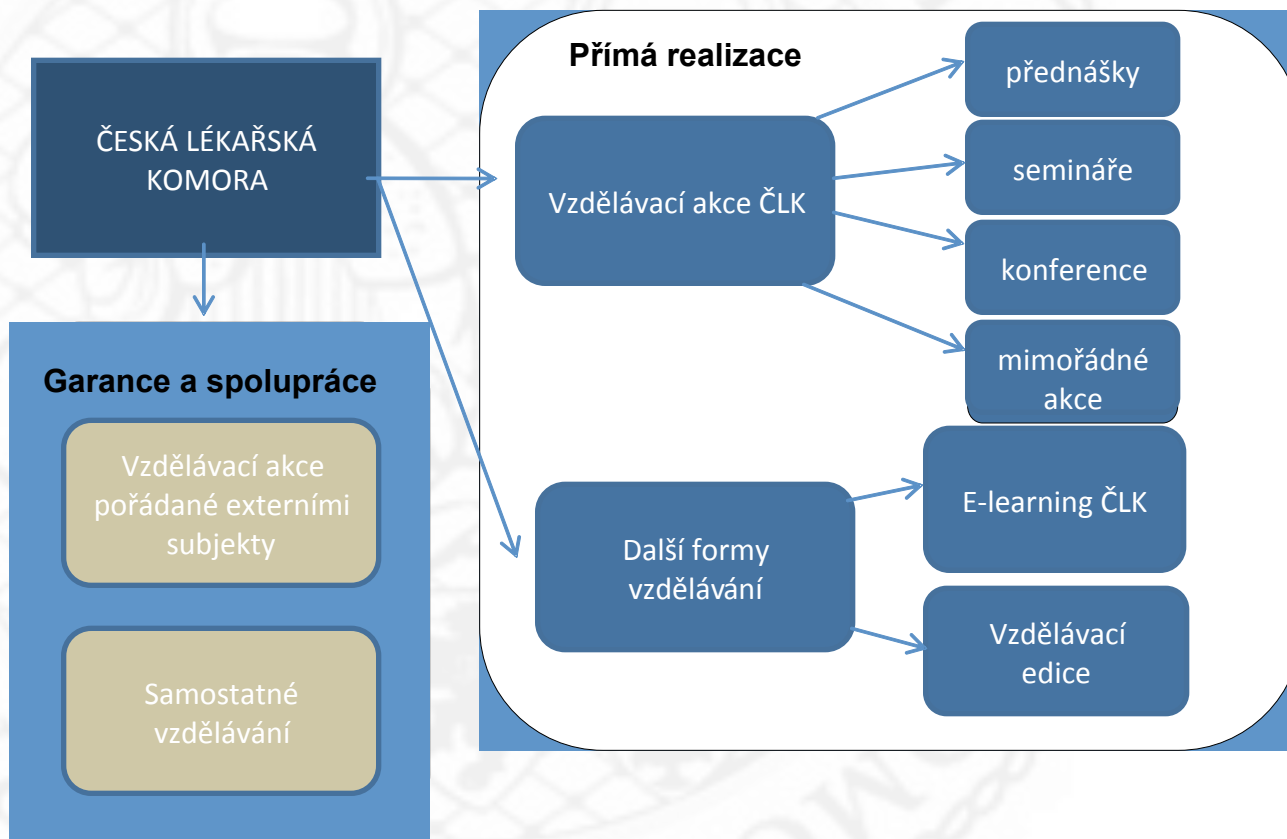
ČESKÁ LÉKAŘSKÁ KOMORA

Přímá realizace

Vzdělávací akce ČLK

přednášky

semináře

konference

mimořádné akce

Další formy vzdělávání

E-learning ČLK

Vzdělávací edice

Garance a spolupráce

Vzdělávací akce pořádané externími subjekty

Samostatné vzdělávání